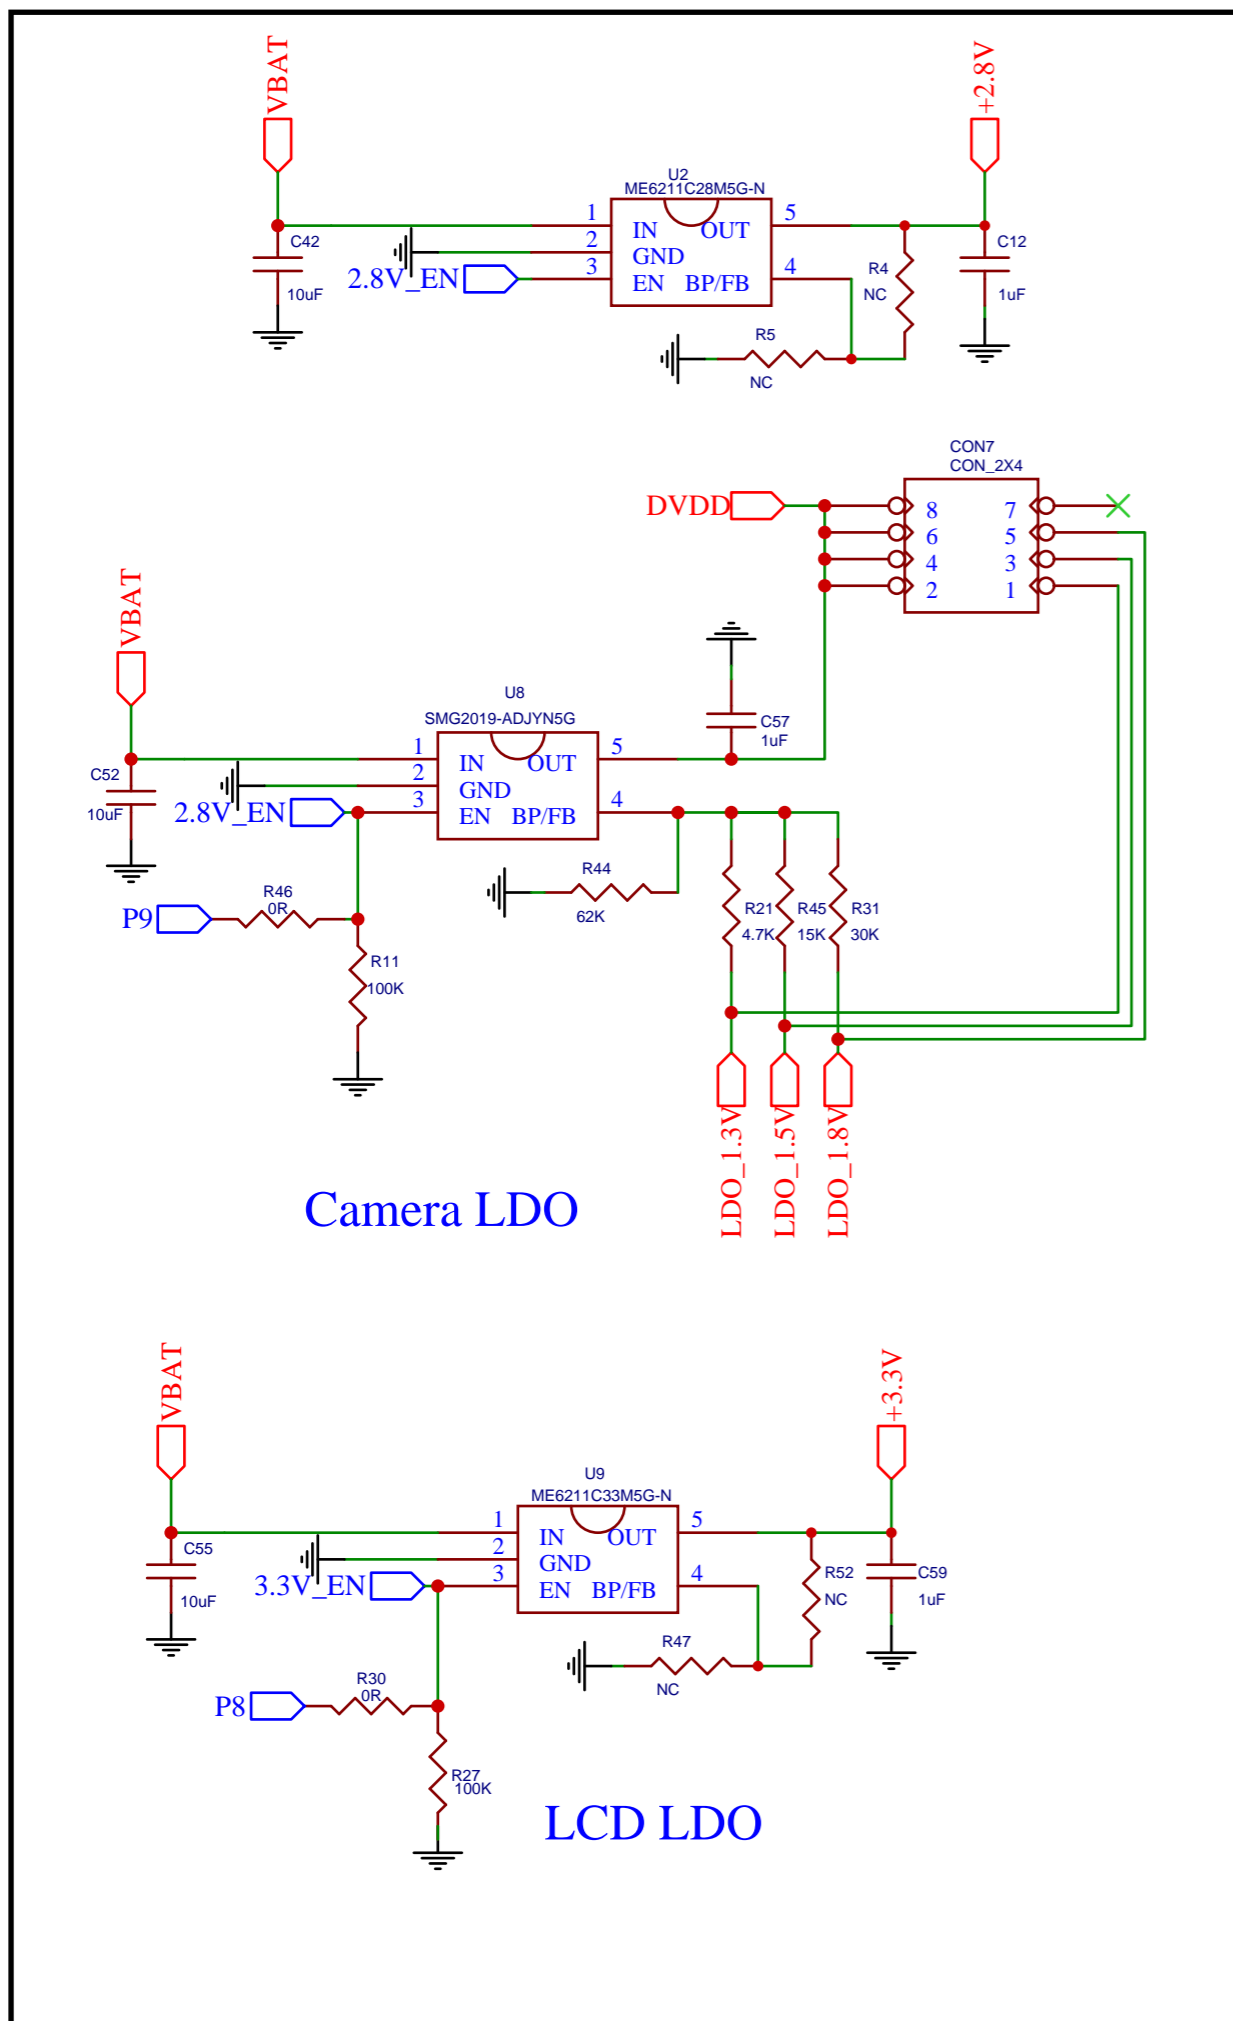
VBAT

+2.8V

U2
ME6211C28M5G-N

1
2
3
IN
GND
EN
OUT
BP/FB
5
4

C42
10uF

2.8V_EN

R4
NC

C12
1uF

R5
NC

CON7
CON_2X4

DVDD

8
6
4
2
7
5
3
1

VBAT

U8
SMG2019-ADJYN5G

C57
1uF

1
2
3
IN
GND
EN
OUT
BP/FB
5
4

C52
10uF

2.8V_EN

R44
62K

R46
0R

P9

R11
100K

R21
4.7K
R45
15K
R31
30K

LDO_1.3V
LDO_1.5V
LDO_1.8V

Camera LDO

VBAT

+3.3V

U9
ME6211C33M5G-N

1
2
3
IN
GND
EN
OUT
BP/FB
5
4

C55
10uF

3.3V_EN

R52
NC

C59
1uF

R47
NC

R30
0R

P8

R27
100K

LCD LDO